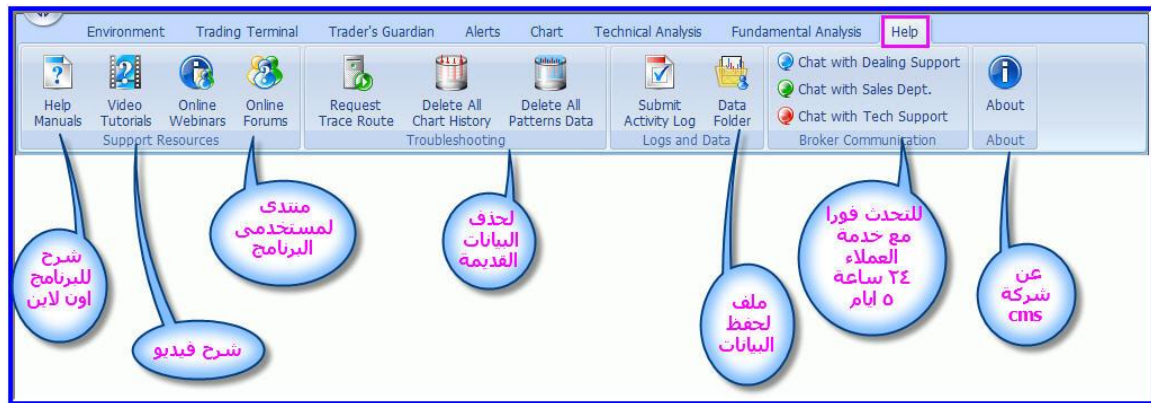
Environment Trading Terminal Trader's Guardian Alerts Chart Technical Analysis Fundamental Analysis Help

Help Manuals
Video Tutorials
Online Webinars
Online Forums
Support Resources

Request Trace Route
Delete All Chart History
Delete All Patterns Data
Troubleshooting

Submit Activity Log
Data Folder
Logs and Data

Chat with Dealing Support
Chat with Sales Dept.
Chat with Tech Support
Broker Communication

About
About

شرح للبرنامج اون لاين

شرح فيديو

منتدى لمستخدمى البرنامج

لحذف البيانات القديمة

ملف لحفظ البيانات

للتحدث فورا مع خدمة العملاء ٢٤ ساعة ٥ ايام

عن شركة cms